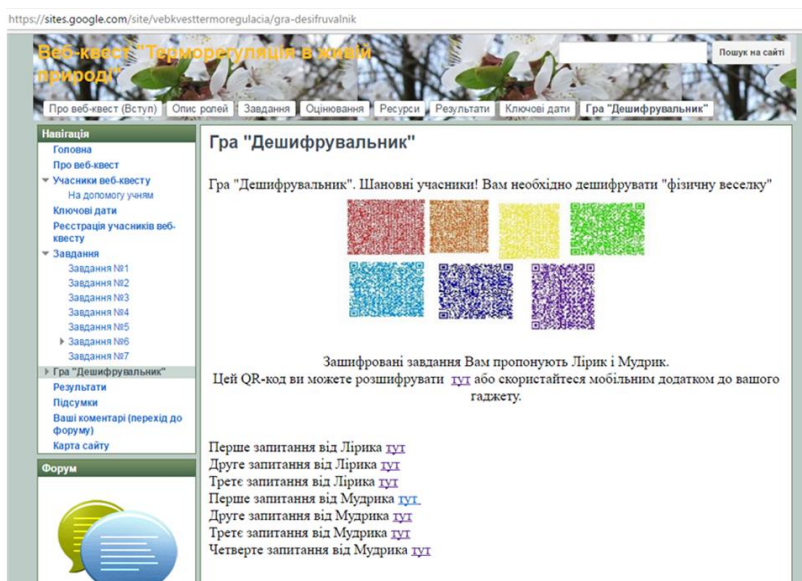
https://sites.google.com/site/vebkvesttermoregulacia/gra-desifruvalnik

Веб-квест "Терморегуляція в живій природі"

Пошук на сайті

Про веб-квест (Вступ) | Опис ролей | Завдання | Оцінювання | Ресурси | Результати | Ключові дати | Гра "Дешифрувальник"

Навігація
Головна
Про веб-квест
Учасники веб-квесту
На допомогу учням
Ключові дати
Реєстрація учасників веб-квесту
Завдання
Завдання №1
Завдання №2
Завдання №3
Завдання №4
Завдання №5
Завдання №6
Завдання №7
Гра "Дешифрувальник"
Результати
Підсумки
Ваші коментарі (перехід до форуму)
Карта сайту

Форум

Гра "Дешифрувальник"

Гра "Дешифрувальник". Шановні учасники! Вам необхідно дешифрувати "фізичну веселку"

Зашифровані завдання Вам пропонують Лірик і Мудрик.
Цей QR-код ви можете розшифрувати тут або скористайтеся мобільним додатком до вашого гаджету.

Перше запитання від Лірика тут
Друге запитання від Лірика тут
Третє запитання від Лірика тут
Перше запитання від Мудрика тут
Друге запитання від Мудрика тут
Третє запитання від Мудрика тут
Четверте запитання від Мудрика тут